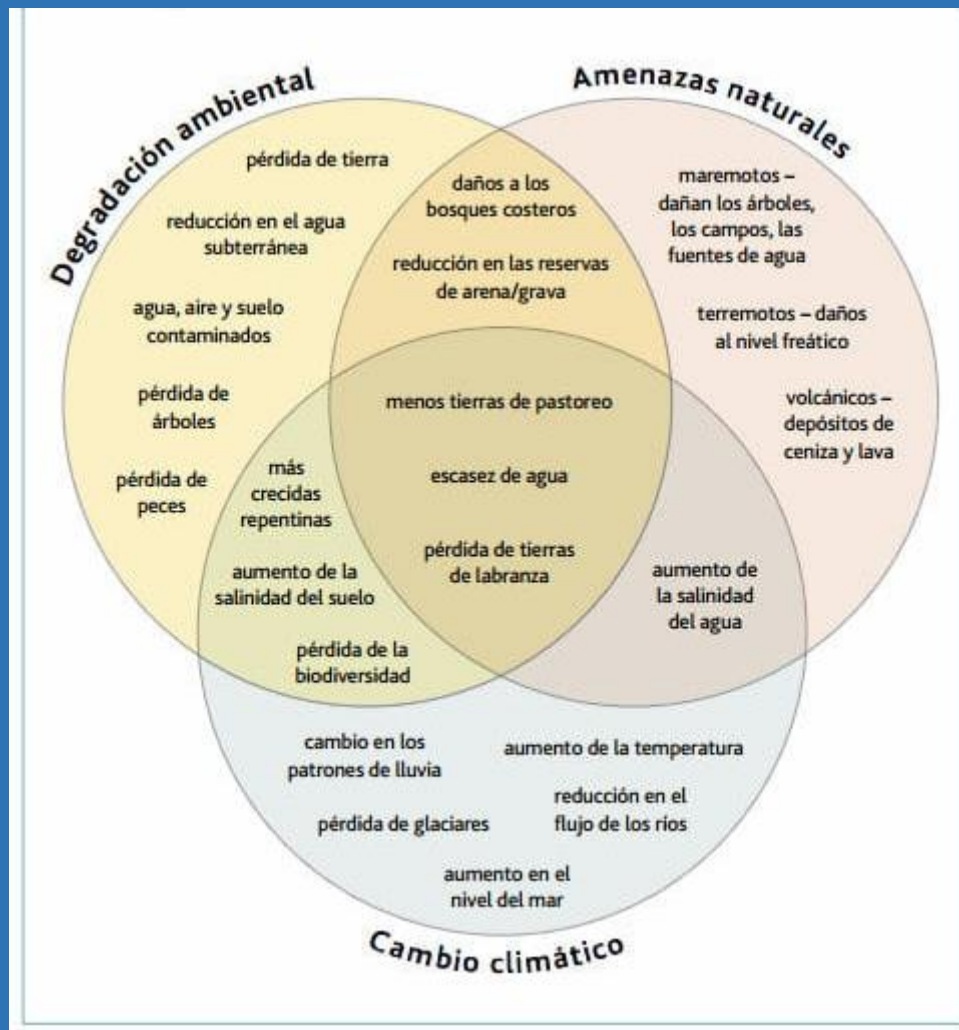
Degradación ambiental

Amenazas naturales

pérdida de tierra

reducción en el agua subterránea

agua, aire y suelo contaminados

pérdida de árboles

pérdida de peces

daños a los bosques costeros

reducción en las reservas de arena/grava

maremotos – dañan los árboles, los campos, las fuentes de agua

terremotos – daños al nivel freático

volcánicos – depósitos de ceniza y lava

menos tierras de pastoreo

escasez de agua

pérdida de tierras de labranza

más crecidas repentinas

aumento de la salinidad del suelo

pérdida de la biodiversidad

aumento de la salinidad del agua

cambio en los patrones de lluvia

aumento de la temperatura

pérdida de glaciares

reducción en el flujo de los ríos

aumento en el nivel del mar

Cambio climático